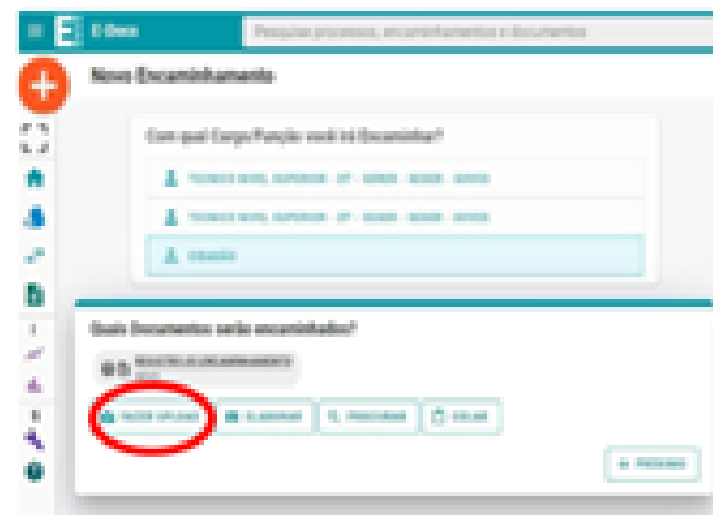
E-Docs

Pesquisar processos, encaminhamentos e documentos

Novo Encaminhamento

Com qual Cargo/Função você irá Encaminhar?

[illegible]

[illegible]

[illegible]

Quais Documentos serão encaminhados?

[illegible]

FAZER UPLOAD

ELABORAR

PROCURAR

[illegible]

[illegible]